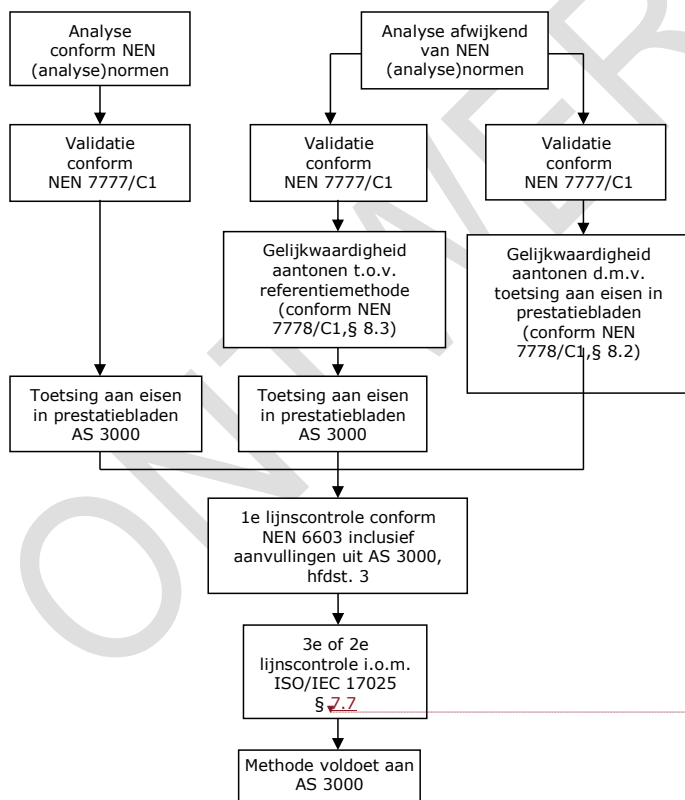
Analyse conform NEN (analyse)normen

Analyse afwijkend van NEN (analyse)normen

Validatie conform NEN 7777/C1

Validatie conform NEN 7777/C1

Validatie conform NEN 7777/C1

Gelijkwaardigheid aantonen t.o.v. referentiemethode (conform NEN 7778/C1,§ 8.3)

Gelijkwaardigheid aantonen d.m.v. toetsing aan eisen in prestatiebladen (conform NEN 7778/C1,§ 8.2)

Toetsing aan eisen in prestatiebladen AS 3000

Toetsing aan eisen in prestatiebladen AS 3000

1e lijnscontrole conform NEN 6603 inclusief aanvullingen uit AS 3000, hfdst. 3

3e of 2e lijnscontrole i.o.m. ISO/IEC 17025 § 7.7

Methode voldoet aan AS 3000

ONTWERP